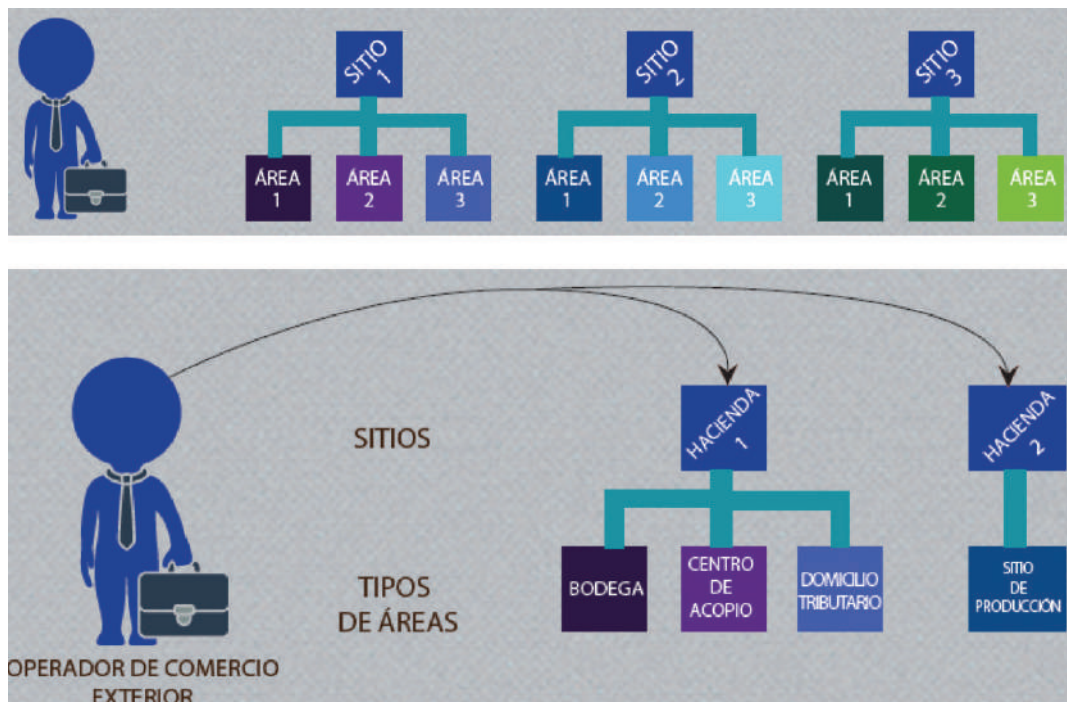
SITIO 1

ÁREA 1
ÁREA 2
ÁREA 3

SITIO 2

ÁREA 1
ÁREA 2
ÁREA 3

SITIO 3

ÁREA 1
ÁREA 2
ÁREA 3

SITIOS

TIPOS DE ÁREAS

HACIENDA 1

BODEGA
CENTRO DE ACOPIO
DOMICILIO TRIBUTARIO

HACIENDA 2

SITIO DE PRODUCCIÓN

OPERADOR DE COMERCIO EXTERIOR